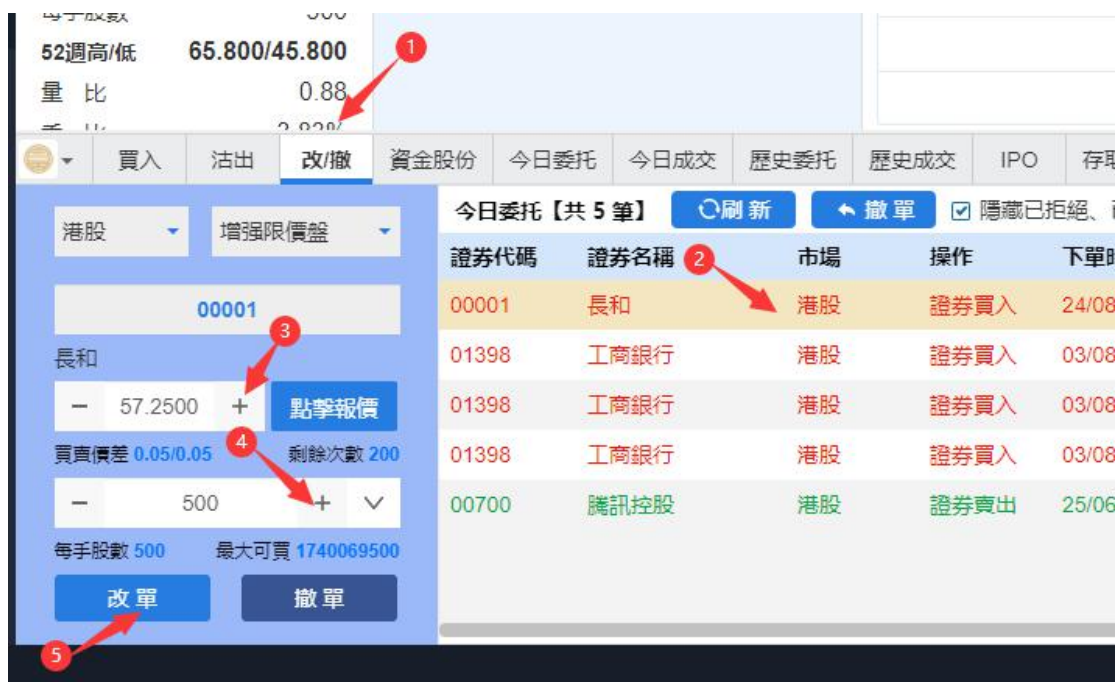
每手股數 500
52週高/低 65.800/45.800
量比 0.88
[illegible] 2.82%

1

買入 沽出 改/撤 資金股份 今日委托 今日成交 歷史委托 歷史成交 IPO 存取

港股 增强限價盤

00001

長和

3

− 57.2500 + 點擊報價

4

買賣價差 0.05/0.05 剩餘次數 200

− 500 + ∨

每手股數 500 最大可買 1740069500

改單 撤單

5

今日委托【共 5 筆】 刷新 撤單 ☑ 隱藏已拒絕、

2

| 證券代碼 | 證券名稱 | 市場 | 操作 | 下單時 |
|---|---|---|---|---|
| 00001 | 長和 | 港股 | 證券買入 | 24/08 |
| 01398 | 工商銀行 | 港股 | 證券買入 | 03/08 |
| 01398 | 工商銀行 | 港股 | 證券買入 | 03/08 |
| 01398 | 工商銀行 | 港股 | 證券買入 | 03/08 |
| 00700 | 騰訊控股 | 港股 | 證券賣出 | 25/06 |